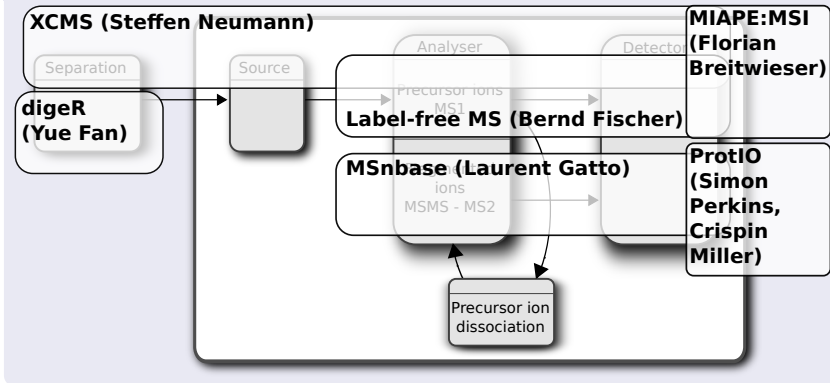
XCMS (Steffen Neumann)

MIAPE:MSI (Florian Breitwieser)

Separation

Source

Analyser

Detector

digeR (Yue Fan)

Precursor ions MS1

Label-free MS (Bernd Fischer)

MSnbase (Laurent Gatto)

ions MSMS - MS2

ProtIO (Simon Perkins, Crispin Miller)

Precursor ion dissociation